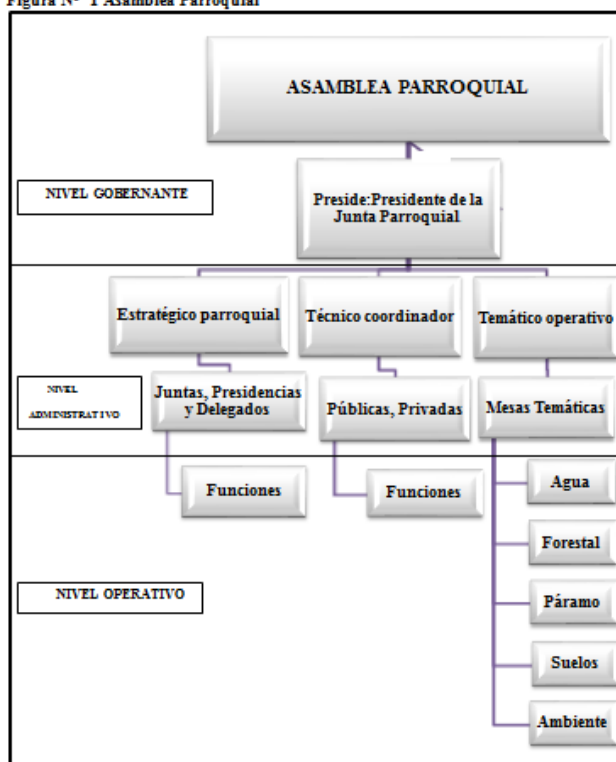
Figura N° 1 Asamblea Parroquial

ASAMBLEA PARROQUIAL

NIVEL GOBERNANTE

Preside:Presidente de la Junta Parroquial

Estratégico parroquial

Técnico coordinador

Temático operativo

NIVEL ADMINISTRATIVO

Juntas, Presidencias y Delegados

Públicas, Privadas

Mesas Temáticas

Funciones

Funciones

Agua

Forestal

NIVEL OPERATIVO

Páramo

Suelos

Ambiente